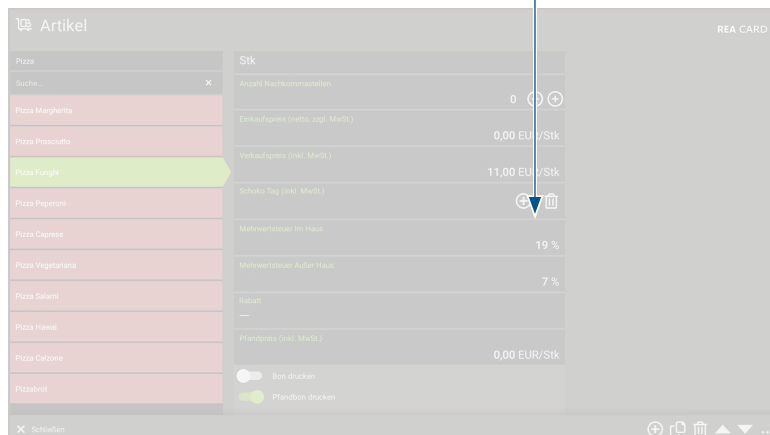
Artikel

REA CARD

Pizza

Suche...

Pizza Margherita

Pizza Prosciutto

Pizza Funghi

Pizza Peperoni

Pizza Caprese

Pizza Vegetariana

Pizza Salami

Pizza Hawai

Pizza Calzone

Pizzabrot

Stk

Anzahl Nachkommastellen

0

Einkaufspreis (netto, zzgl. MwSt.)

0,00 EUR/Stk

Verkaufspreis (inkl. MwSt.)

11,00 EUR/Stk

Schoko-Tag (inkl. MwSt.)

Mehrwertsteuer Im Haus

19 %

Mehrwertsteuer Außer Haus

7 %

Rabatt

—

Pfandpreis (inkl. MwSt.)

0,00 EUR/Stk

Bon drucken

Pfandbon drucken

Schließen